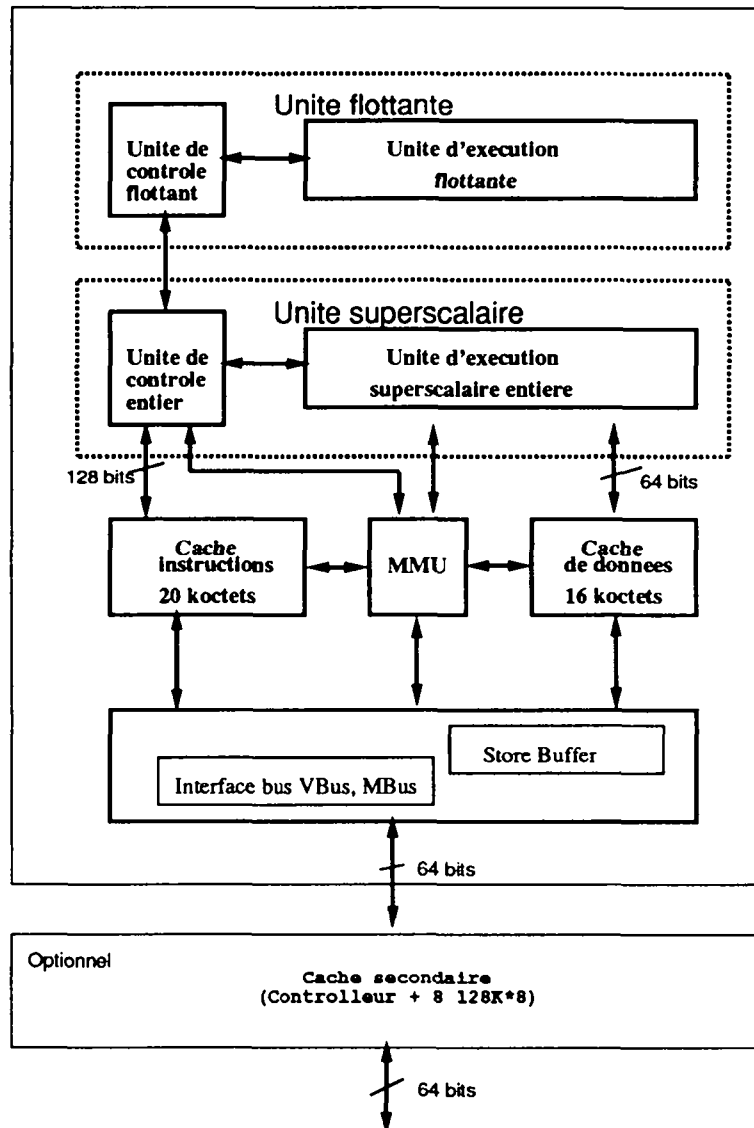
Unite flottante

Unite de controle flottant

Unite d'execution flottante

Unite superscalaire

Unite de controle entier

Unite d'execution superscalaire entiere

128 bits

64 bits

Cache instructions 20 koctets

MMU

Cache de donnees 16 koctets

Store Buffer

Interface bus VBus, MBus

64 bits

Optionnel

Cache secondaire (Controlleur + 8 128K*8)

64 bits